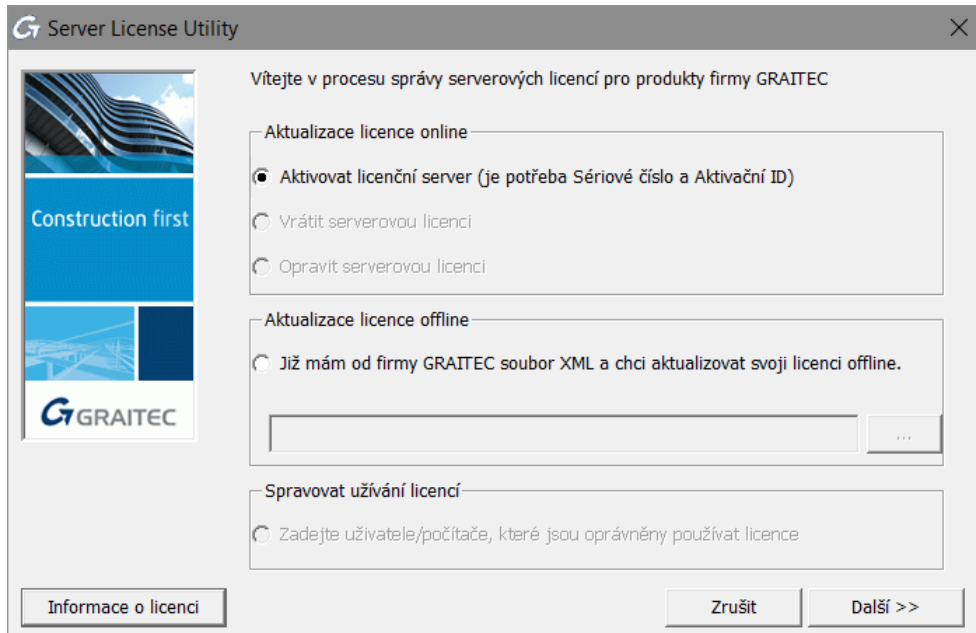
Server License Utility

Construction first

GRAITEC

Vítejte v procesu správy serverových licencí pro produkty firmy GRAITEC

Aktualizace licence online

Aktivovat licenční server (je potřeba Sériové číslo a Aktivační ID)

Vrátit serverovou licenci

Opravit serverovou licenci

Aktualizace licence offline

Již mám od firmy GRAITEC soubor XML a chci aktualizovat svoji licenci offline.

...

Spravovat užívání licencí

Zadejte uživatele/počítače, které jsou oprávněny používat licence

Informace o licenci

Zrušit

Další >>